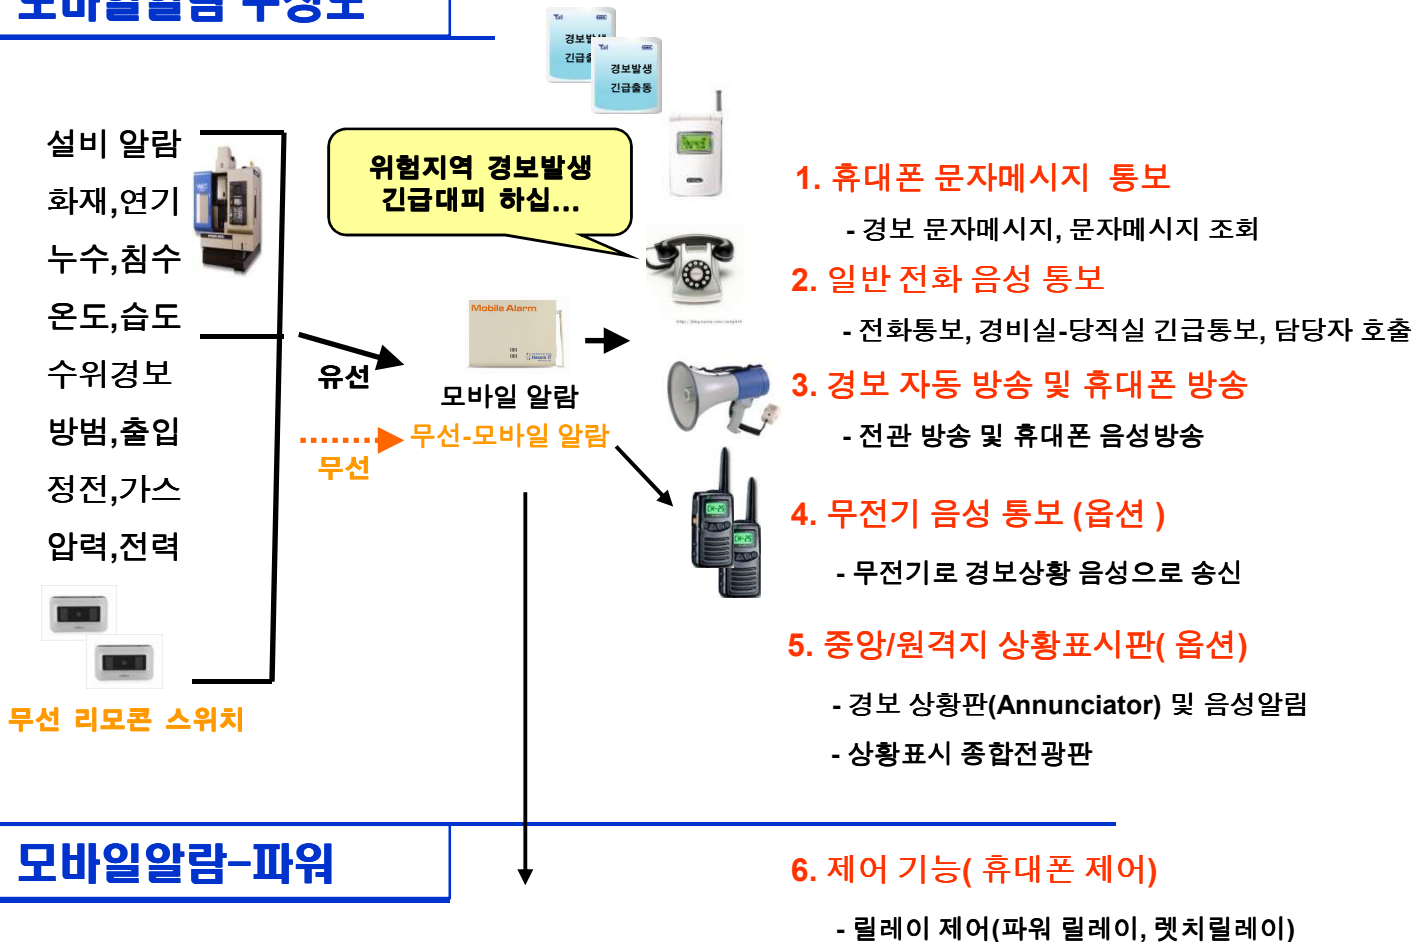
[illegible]

설비 알람
화재,연기
누수,침수
온도,습도
수위경보
방범,출입
정전,가스
압력,전력

무선 리모콘 스위치

위험지역 경보발생
긴급대피 하십...

유선
무선

Mobile Alarm
모바일 알람
무선-모바일 알람

경보발생
긴급출동

1. 휴대폰 문자메시지 통보
- 경보 문자메시지, 문자메시지 조회

2. 일반 전화 음성 통보
- 전화통보, 경비실-당직실 긴급통보, 담당자 호출

3. 경보 자동 방송 및 휴대폰 방송
- 전관 방송 및 휴대폰 음성방송

4. 무전기 음성 통보 (옵션 )
- 무전기로 경보상황 음성으로 송신

5. 중앙/원격지 상황표시판( 옵션)
- 경보 상황판(Annunciator) 및 음성알림
- 상황표시 종합전광판

모바일알람-파워

6. 제어 기능( 휴대폰 제어)
- 릴레이 제어(파워 릴레이, 렛치릴레이)